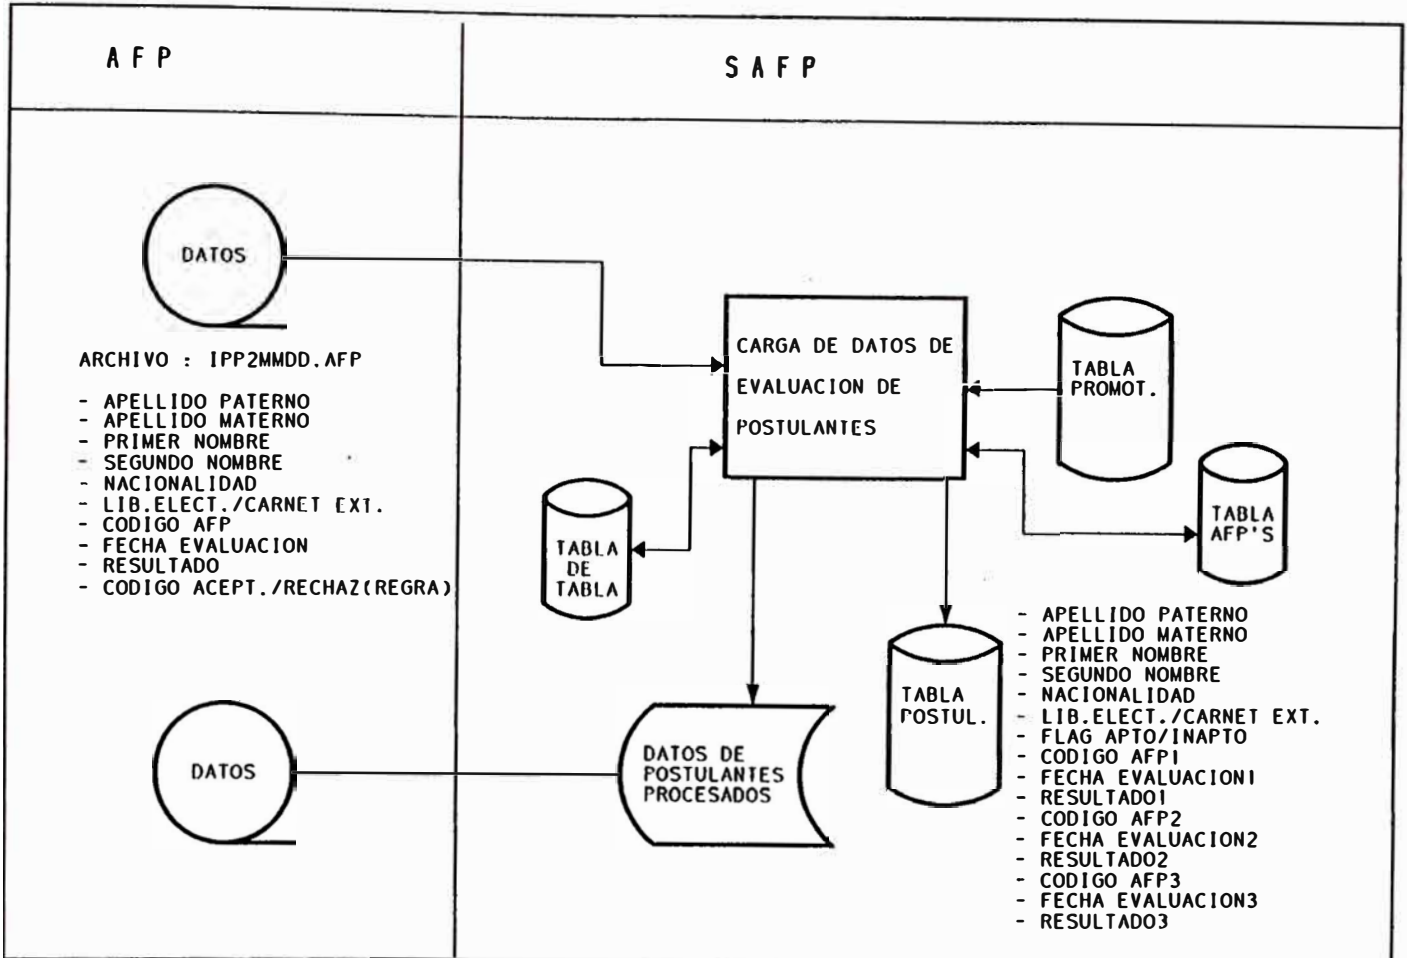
AFP

SAFP

DATOS

ARCHIVO : IPP2MMDD.AFP

- APELLIDO PATERNO
- APELLIDO MATERNO
- PRIMER NOMBRE
- SEGUNDO NOMBRE
- NACIONALIDAD
- LIB.ELECT./CARNET EXT.
- CODIGO AFP
- FECHA EVALUACION
- RESULTADO
- CODIGO ACEPT./RECHAZ(REGRA)

CARGA DE DATOS DE EVALUACION DE POSTULANTES

TABLA PROMOT.

TABLA AFP'S

TABLA DE TABLA

TABLA POSTUL.

- APELLIDO PATERNO
- APELLIDO MATERNO
- PRIMER NOMBRE
- SEGUNDO NOMBRE
- NACIONALIDAD
- LIB.ELECT./CARNET EXT.
- FLAG APTO/INAPTO
- CODIGO AFP1
- FECHA EVALUACION1
- RESULTADO1
- CODIGO AFP2
- FECHA EVALUACION2
- RESULTADO2
- CODIGO AFP3
- FECHA EVALUACION3
- RESULTADO3

DATOS

DATOS DE POSTULANTES PROCESADOS